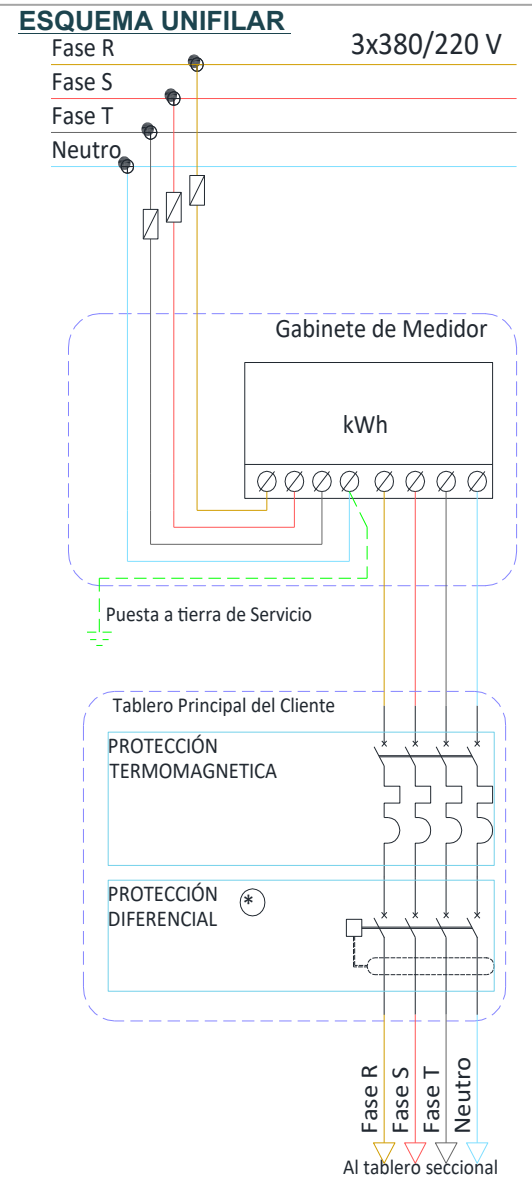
ESQUEMA UNIFILAR
3x380/220 V
Fase R
Fase S
Fase T
Neutro

Gabinete de Medidor
kWh

Puesta a tierra de Servicio

Tablero Principal del Cliente
PROTECCIÓN TERMOMAGNETICA

PROTECCIÓN DIFERENCIAL
*

Fase R
Fase S
Fase T
Neutro
Al tablero seccional